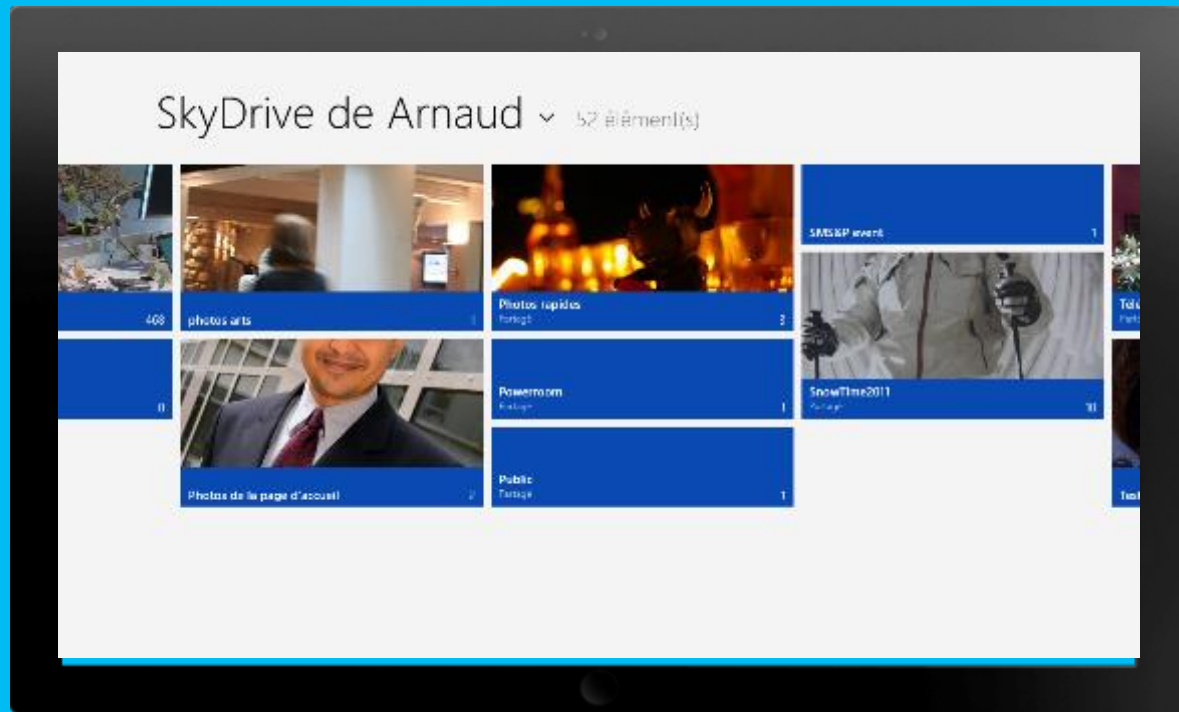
SkyDrive de Arnaud ⌄ 52 élément(s)

408

0

photos arts 1

Photos de la page d'accueil 2

Photos rapides
Partagé 3

Powerroom
Partagé 1

Public
Partagé 1

SMS&P event 1

SnowTime2011
Partagé 10

Télé
Parta

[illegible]